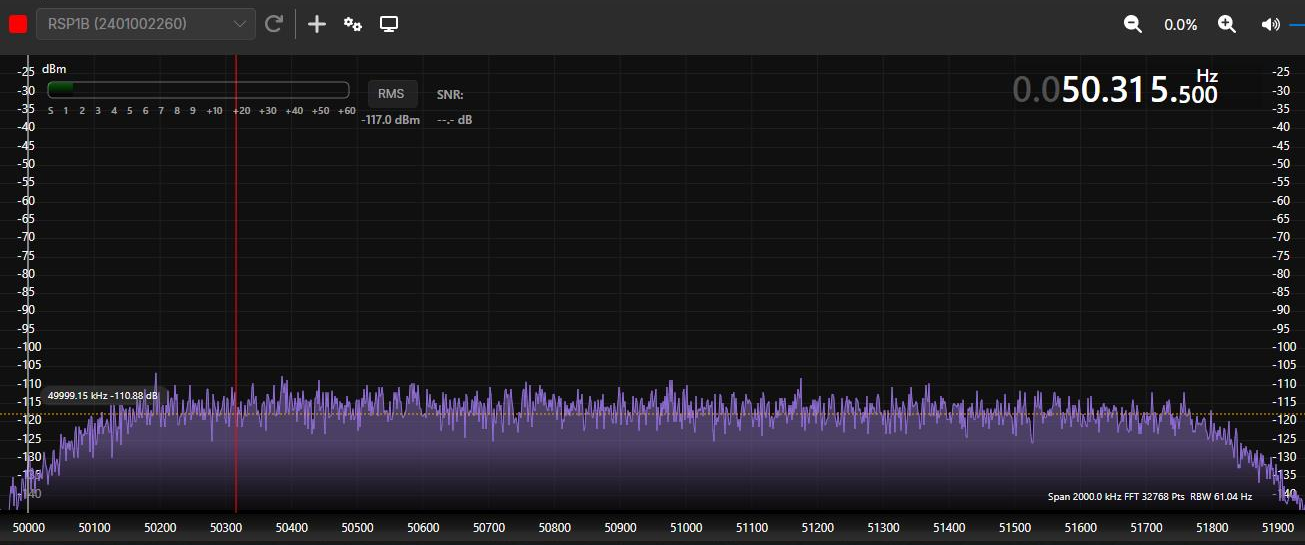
RSP1B (2401002260)

0.0%

dBm

S 1 2 3 4 5 6 7 8 9 +10 +20 +30 +40 +50 +60

RMS

-117.0 dBm

SNR:

--.- dB

0.050.315.500 Hz

-25 -30 -35 -40 -45 -50 -55 -60 -65 -70 -75 -80 -85 -90 -95 -100 -105 -110 -115 -120 -125 -130 -135 -140

-25 -30 -35 -40 -45 -50 -55 -60 -65 -70 -75 -80 -85 -90 -95 -100 -105 -110 -115 -120 -125 -130 -135 -140

49999.15 kHz -110.88 dB

Span 2000.0 kHz FFT 32768 Pts RBW 61.04 Hz

50000 50100 50200 50300 50400 50500 50600 50700 50800 50900 51000 51100 51200 51300 51400 51500 51600 51700 51800 51900